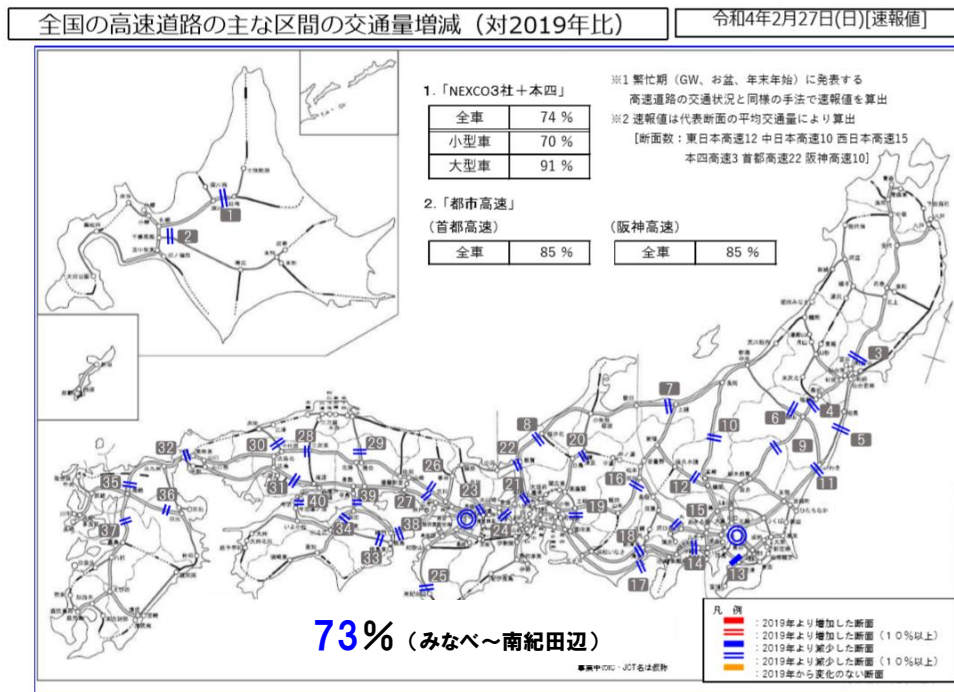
全国の高速道路の主な区間の交通量増減（対2019年比）

令和4年2月27日(日)[速報値]

1.「NEXCO3社＋本四」

| 全車 | 74 % |
|---|---|
| 小型車 | 70 % |
| 大型車 | 91 % |

※1 繁忙期（GW、お盆、年末年始）に発表する高速道路の交通状況と同様の手法で速報値を算出
※2 速報値は代表断面の平均交通量により算出
[断面数：東日本高速12 中日本高速10 西日本高速15 本四高速3 首都高速22 阪神高速10]

2.「都市高速」

（首都高速）

| 全車 | 85 % |
|---|---|

（阪神高速）

| 全車 | 85 % |
|---|---|

1 2 3 4 5 6 7 8 9 10 11 12 13 14 15 16 17 18 19 20 21 22 23 24 25 26 27 28 29 30 31 32 33 34 35 36 37 38 39 40

73％（みなべ～南紀田辺）

凡例
：2019年より増加した断面
：2019年より増加した断面（10％以上）
：2019年より減少した断面
：2019年より減少した断面（10％以上）
：2019年から変化のない断面

事業中のIC・JCT名は仮称